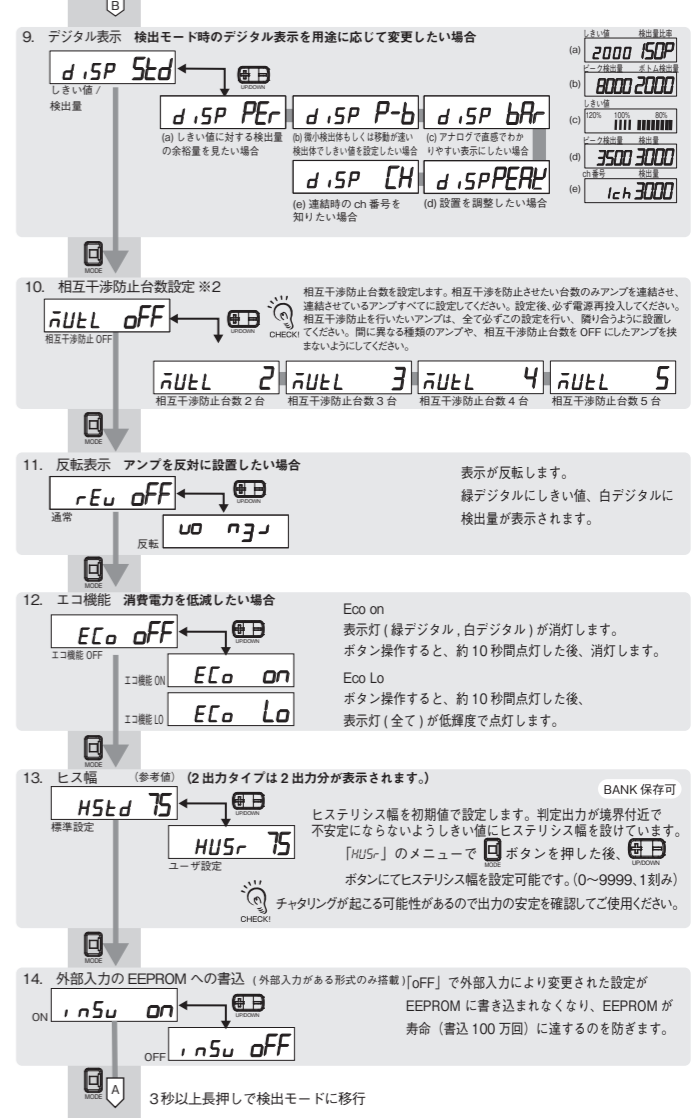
B

9. デジタル表示 検出モード時のデジタル表示を用途に応じて変更したい場合

d ıSP Std
しきい値 / 検出量

UP/DOWN

d ıSP PEr
(a) しきい値に対する検出量の余裕量を見たい場合

d ıSP P-b
(b) 微小検出体もしくは移動が速い検出体でしきい値を設定したい場合

d ıSP bAr
(c) アナログで直感でわかりやすい表示にしたい場合

d ıSP CH
(e) 連結時の ch 番号を知りたい場合

d ıSPPEAK
(d) 設置を調整したい場合

(a) しきい値 検出量比率 2000 150P
(b) ピーク検出量 ボトム検出量 8000 2000
(c) しきい値 120% 100% 80%
(d) ピーク検出量 検出量 3500 3000
(e) ch 番号 検出量 1ch 3000

MODE

10. 相互干渉防止台数設定 ※2

ñUtL oFF
相互干渉防止 OFF

UP/DOWN

CHECK!

相互干渉防止台数を設定します。相互干渉を防止させたい台数のみアンプを連結させ、連結させているアンプすべてに設定してください。設定後、必ず電源再投入してください。相互干渉防止を行いたいアンプは、全て必ずこの設定を行い、隣り合うように設置してください。間に異なる種類のアンプや、相互干渉防止台数を OFF にしたアンプを挟まないようにしてください。

ñUtL 2
相互干渉防止台数 2 台

ñUtL 3
相互干渉防止台数 3 台

ñUtL 4
相互干渉防止台数 4 台

ñUtL 5
相互干渉防止台数 5 台

MODE

11. 反転表示 アンプを反対に設置したい場合

rEu oFF
通常

UP/DOWN

uo nヨ」
反転

表示が反転します。
緑デジタルにしきい値、白デジタルに検出量が表示されます。

MODE

12. エコ機能 消費電力を低減したい場合

ECo oFF
エコ機能 OFF

UP/DOWN

エコ機能 ON ECo on

エコ機能 LO ECo Lo

Eco on
表示灯 ( 緑デジタル , 白デジタル ) が消灯します。
ボタン操作すると、約 10 秒間点灯した後、消灯します。

Eco Lo
ボタン操作すると、約 10 秒間点灯した後、
表示灯 ( 全て ) が低輝度で点灯します。

MODE

13. ヒス幅 (参考値) (2 出力タイプは 2 出力分が表示されます。)

BANK 保存可

HStd 75
標準設定

UP/DOWN

HUSr 75
ユーザ設定

ヒステリシス幅を初期値で設定します。判定出力が境界付近で不安定にならないようしきい値にヒステリシス幅を設けています。
「HUSr」のメニューで MODE ボタンを押した後、UP/DOWN ボタンにてヒステリシス幅を設定可能です。(0〜9999、1刻み)

CHECK!
チャタリングが起こる可能性があるので出力の安定を確認してご使用ください。

MODE

14. 外部入力の EEPROM への書込 (外部入力がある形式のみ搭載)「oFF」で外部入力により変更された設定が EEPROM に書き込まれなくなり、EEPROM が寿命（書込 100 万回）に達するのを防ぎます。

ON ınSu on

UP/DOWN

OFF ınSu oFF

MODE A 3秒以上長押しで検出モードに移行